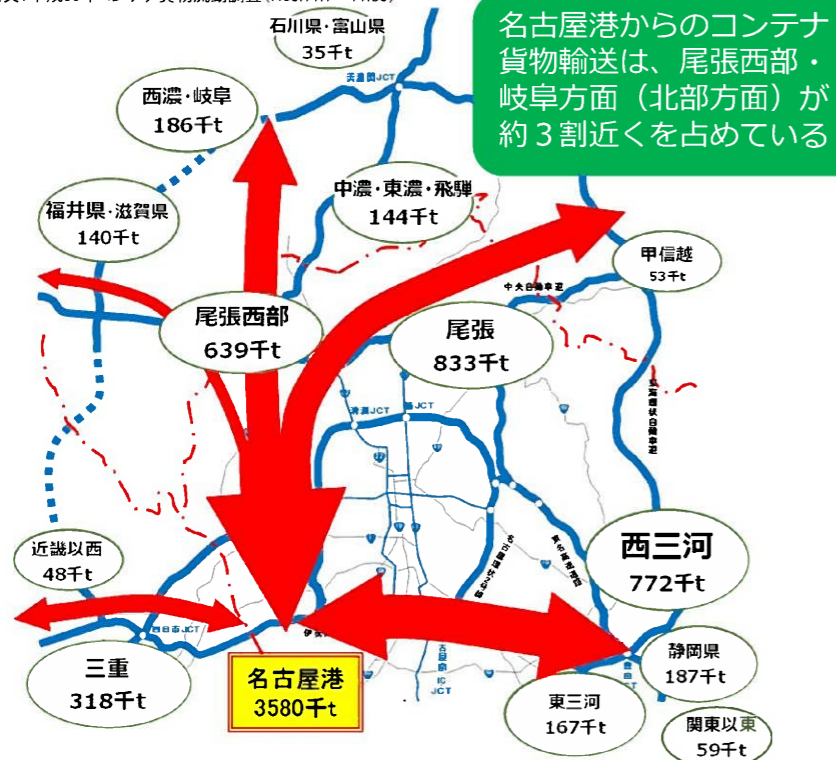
名古屋港からのコンテナ貨物輸送は、尾張西部・岐阜方面（北部方面）が約３割近くを占めている

石川県・富山県
35千t

西濃・岐阜
186千t

中濃・東濃・飛騨
144千t

福井県・滋賀県
140千t

甲信越
53千t

尾張西部
639千t

尾張
833千t

西三河
772千t

近畿以西
48千t

三重
318千t

名古屋港
3580千t

静岡県
187千t

東三河
167千t

関東以東
59千t

JCT
JCT
JCT
JCT
IC
JCT